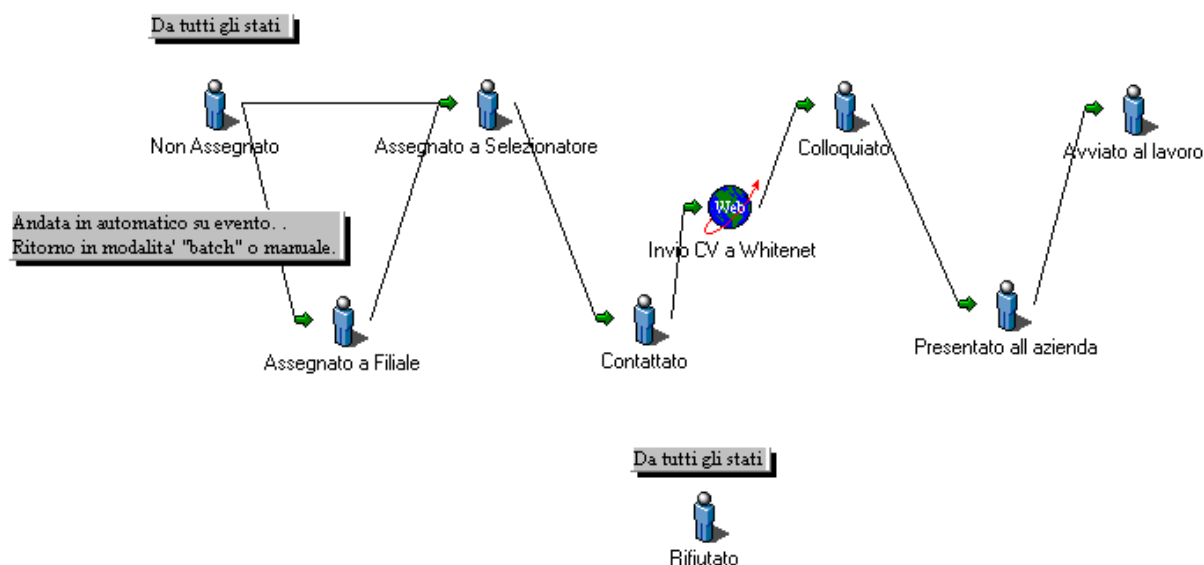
Da tutti gli stati

Non Assegnato

Assegnato a Selezionatore

Colloquiato

Avviato al lavoro

Andata in automatico su evento. .
Ritorno in modalita' "batch" o manuale.

Web

Invio CV a Whitenet

Assegnato a Filiale

Contattato

Presentato all azienda

Da tutti gli stati

Rifiutato